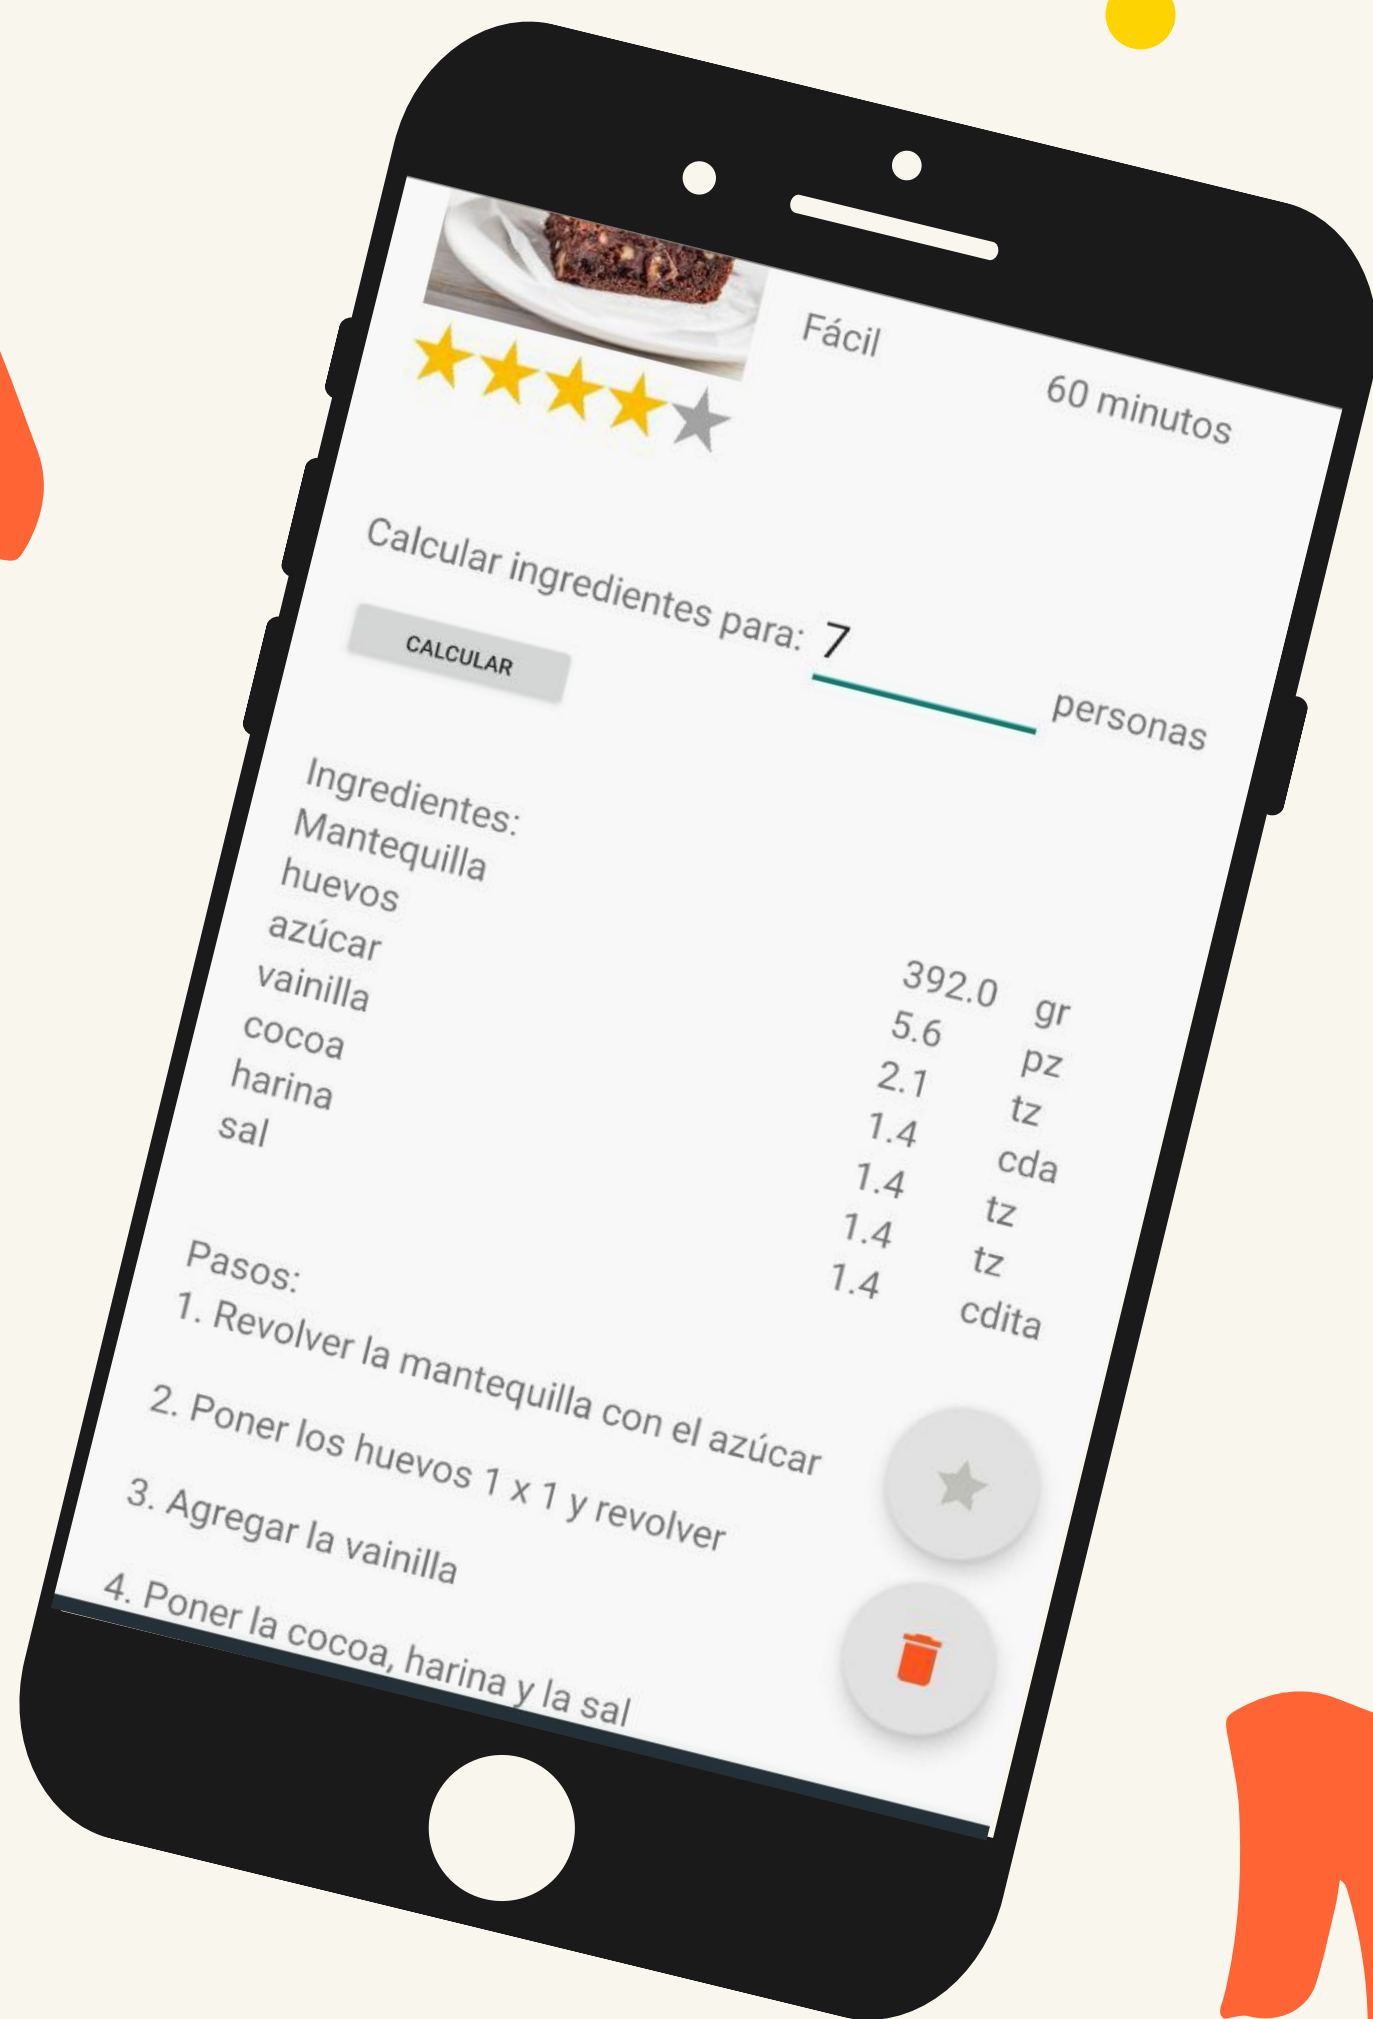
Fácil

60 minutos

Calcular ingredientes para: 7 personas

CALCULAR

Ingredientes:

| | | |
|---|---|---|
| Mantequilla | 392.0 | gr |
| huevos | 5.6 | pz |
| azúcar | 2.1 | tz |
| vainilla | 1.4 | cda |
| cocoa | 1.4 | tz |
| harina | 1.4 | tz |
| sal | 1.4 | cdita |

Pasos:
1. Revolver la mantequilla con el azúcar
2. Poner los huevos 1 x 1 y revolver
3. Agregar la vainilla
4. Poner la cocoa, harina y la sal